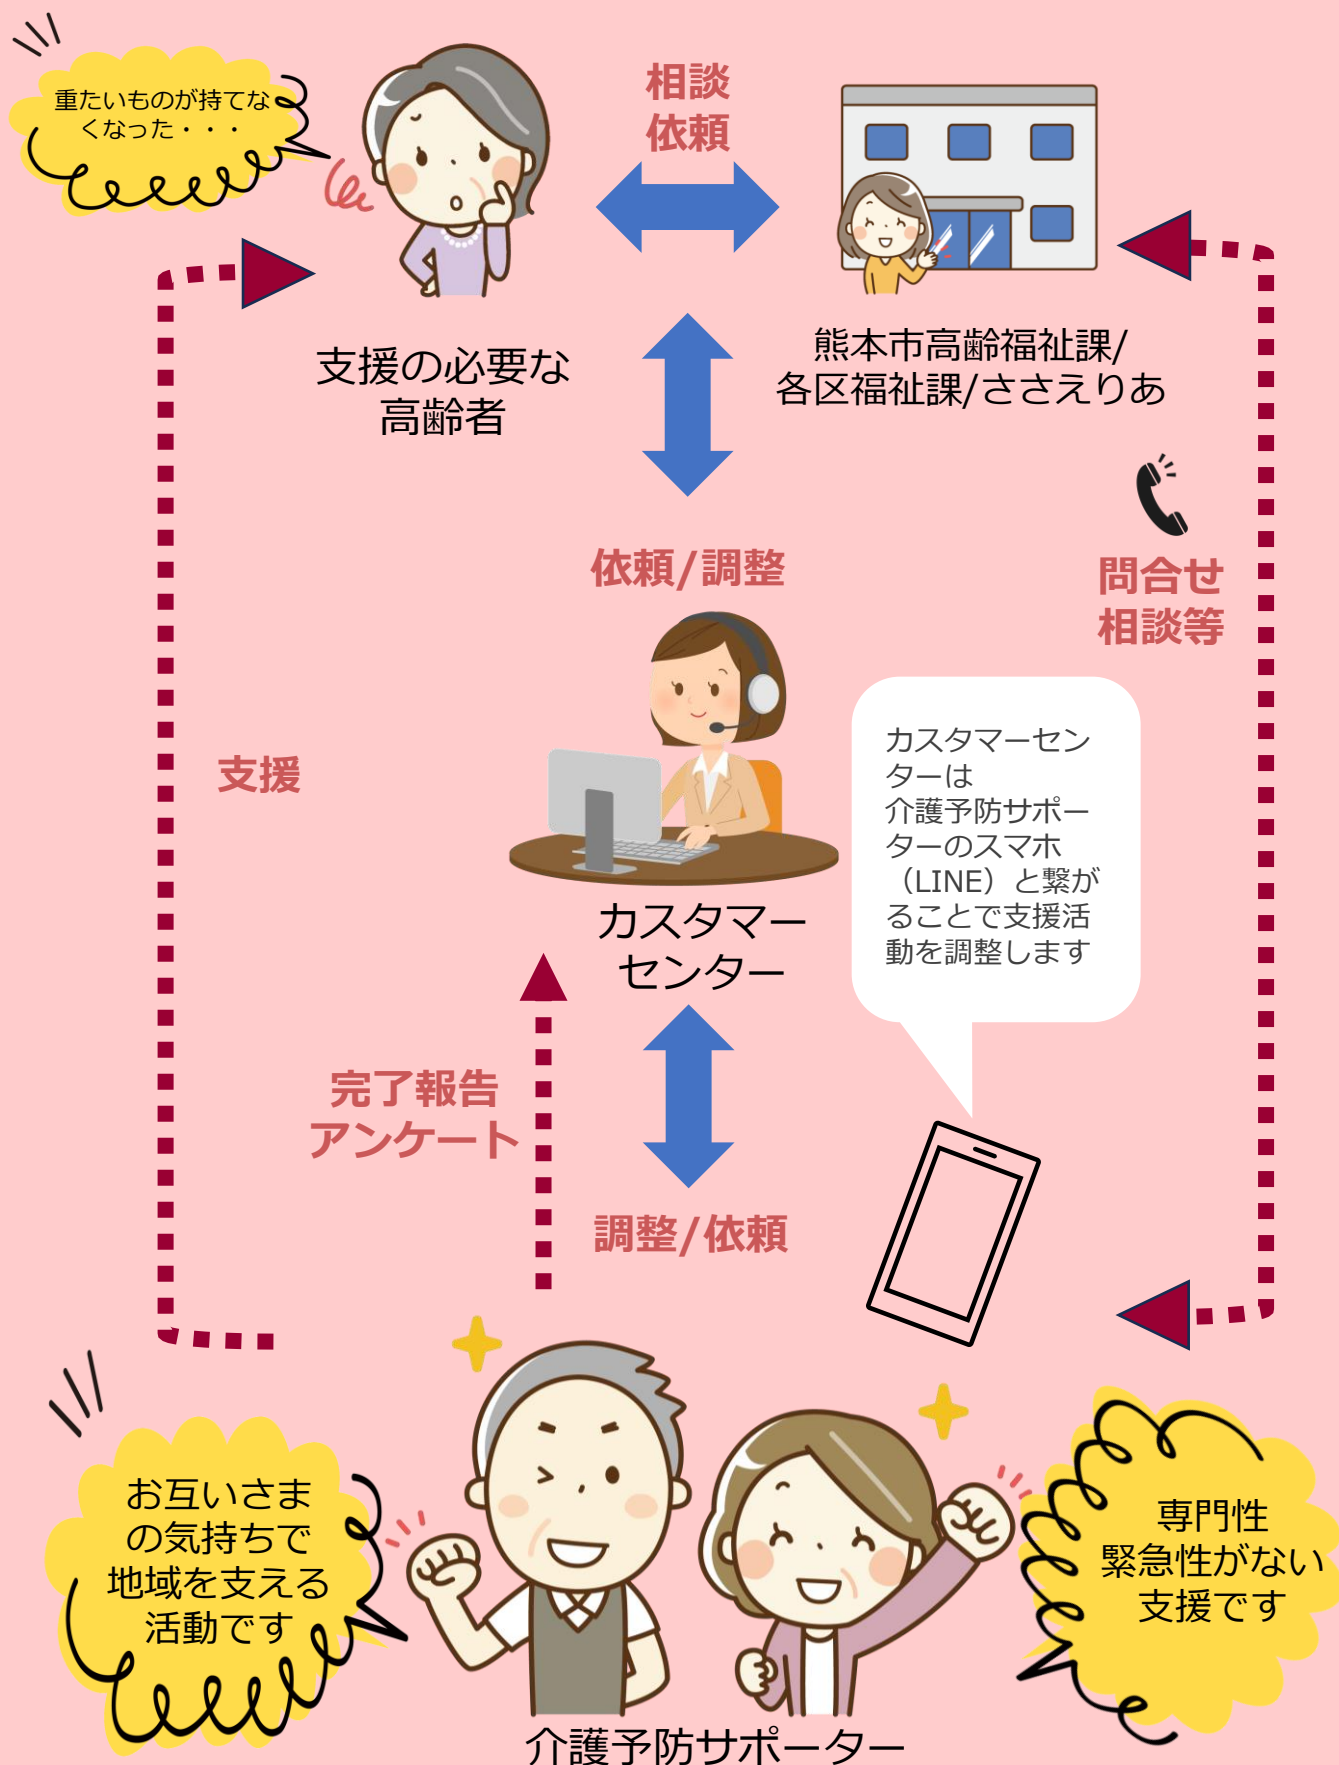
重たいものが持てなくなった・・・

相談
依頼

支援の必要な高齢者

熊本市高齢福祉課/各区福祉課/ささえりあ

依頼/調整

問合せ
相談等

支援

カスタマーセンター

カスタマーセンターは介護予防サポーターのスマホ（LINE）と繋がることで支援活動を調整します

完了報告
アンケート

調整/依頼

お互いさまの気持ちで地域を支える活動です

専門性
緊急性がない
支援です

介護予防サポーター